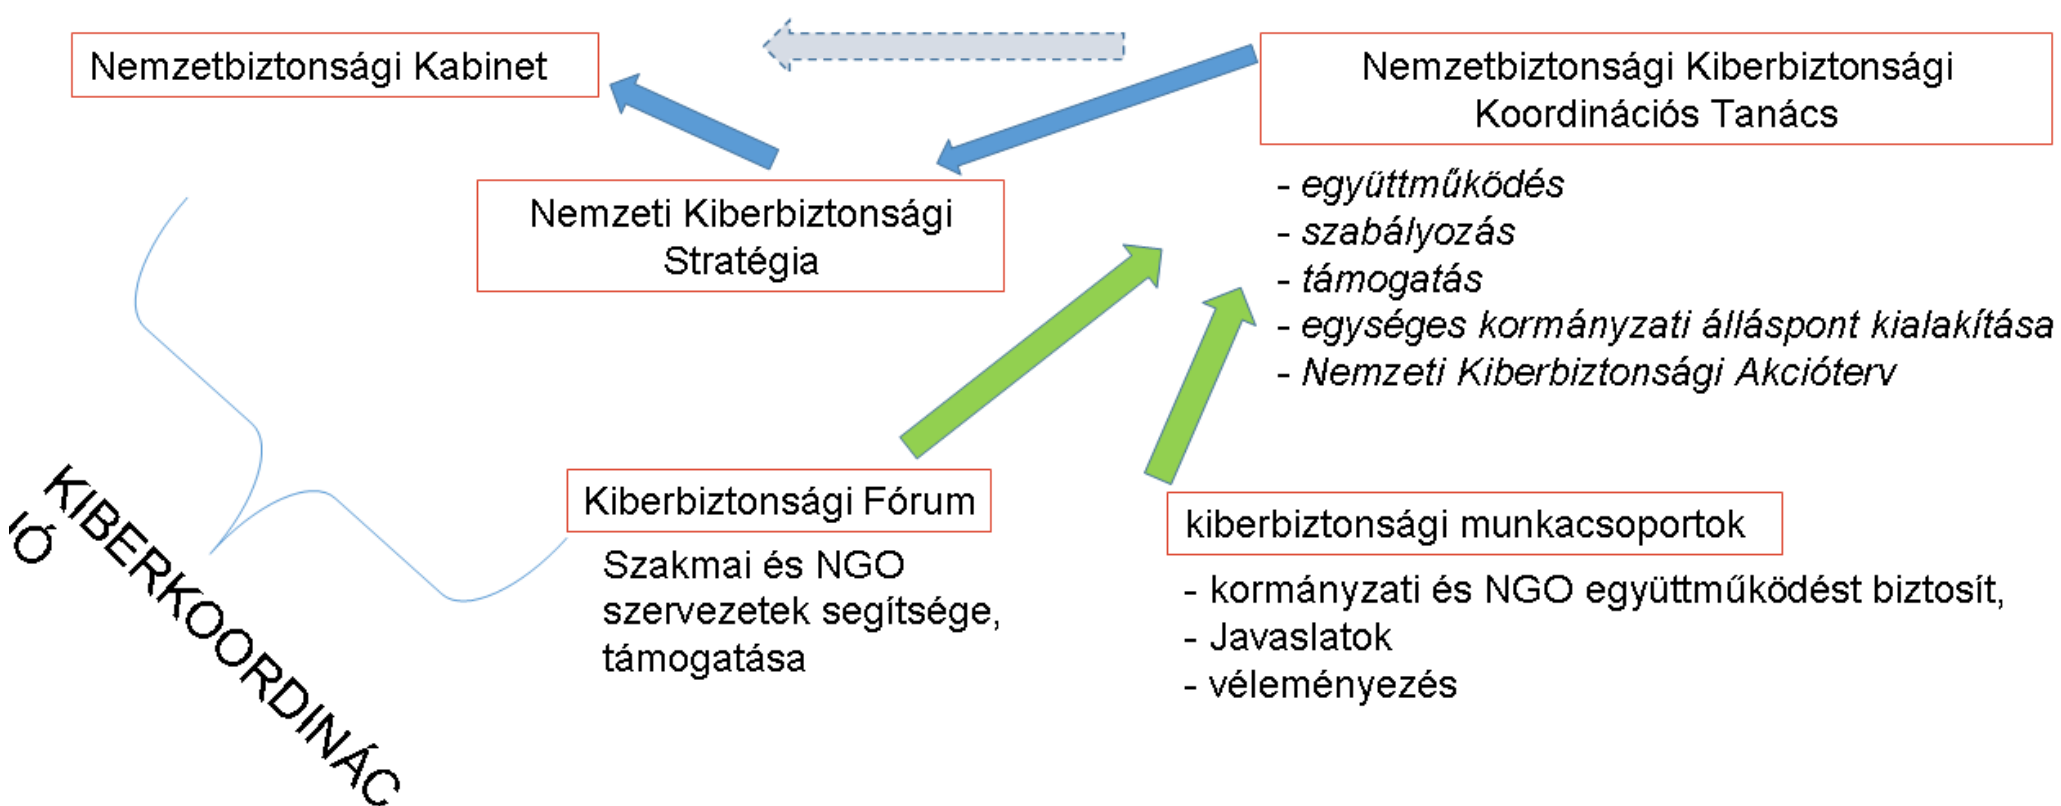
Nemzetbiztonsági Kabinet

Nemzetbiztonsági Kiberbiztonsági Koordinációs Tanács

Nemzeti Kiberbiztonsági Stratégia

- együttműködés
- szabályozás
- támogatás
- egységes kormányzati álláspont kialakítása
- Nemzeti Kiberbiztonsági Akcióterv

KIBERKOORDINÁCIÓ

Kiberbiztonsági Fórum

Szakmai és NGO szervezetek segítsége, támogatása

kiberbiztonsági munkacsoportok

- kormányzati és NGO együttműködést biztosít,
- Javaslatok
- véleményezés